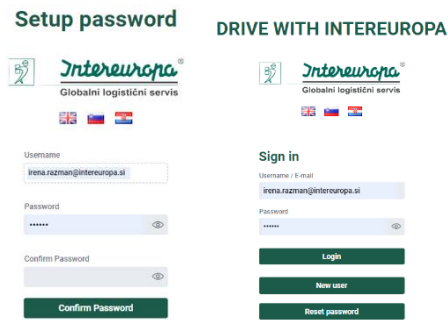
Setup password

Intereuropa®
Globalni logistični servis

Username
irena.razman@intereuropa.si

Password
••••••

Confirm Password

Confirm Password

DRIVE WITH INTEREUROPA

Intereuropa®
Globalni logistični servis

Sign in

Username / E-mail
irena.razman@intereuropa.si

Password
••••••

Login

New user

Reset password